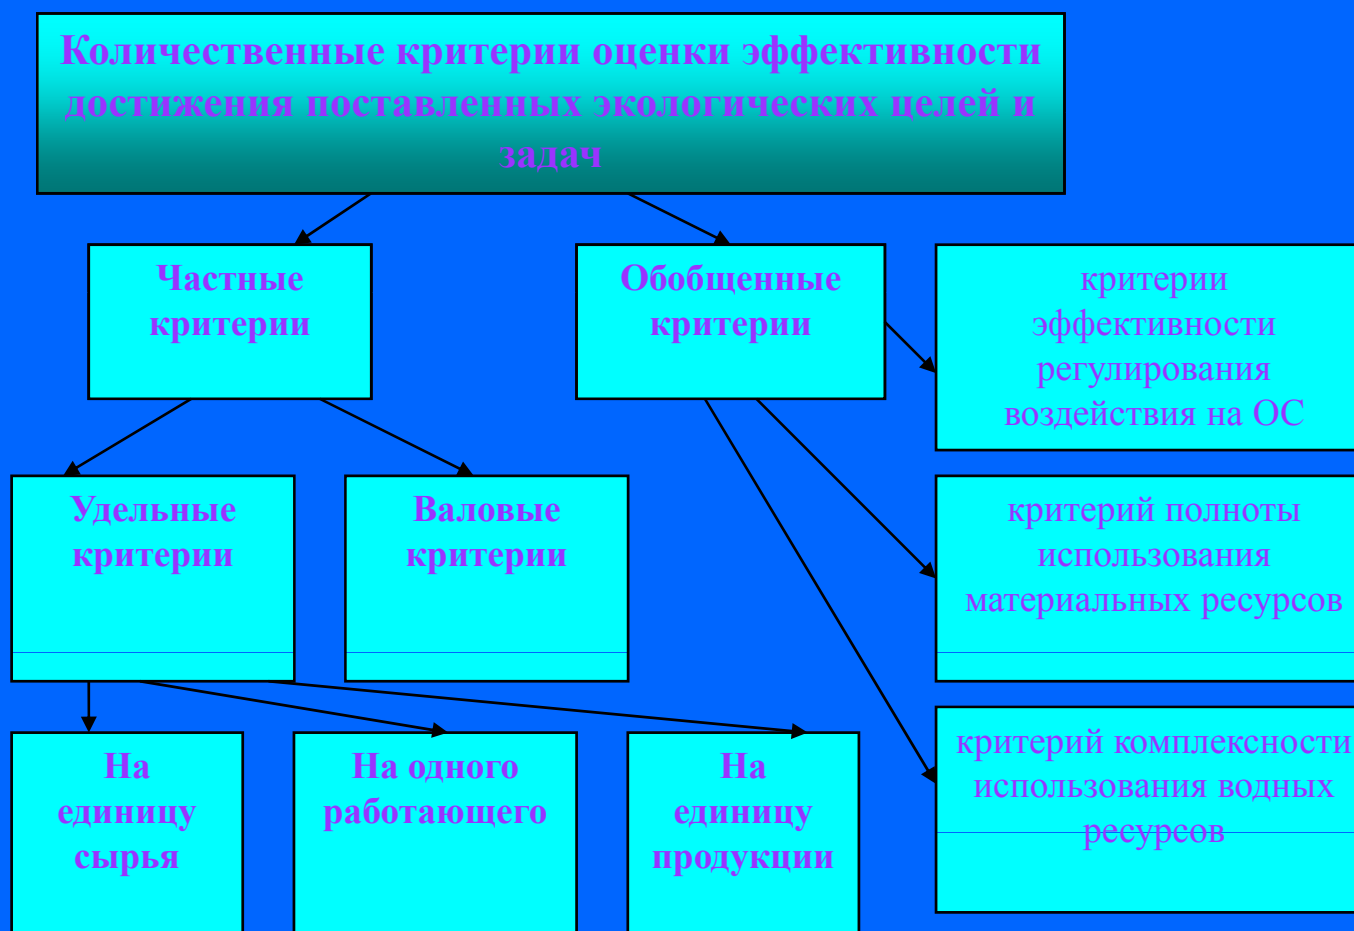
Количественные критерии оценки эффективности достижения поставленных экологических целей и задач

Частные критерии

Обобщенные критерии

критерии эффективности регулирования воздействия на ОС

Удельные критерии

Валовые критерии

критерий полноты использования материальных ресурсов

На единицу сырья

На одного работающего

На единицу продукции

критерий комплексности использования водных ресурсов